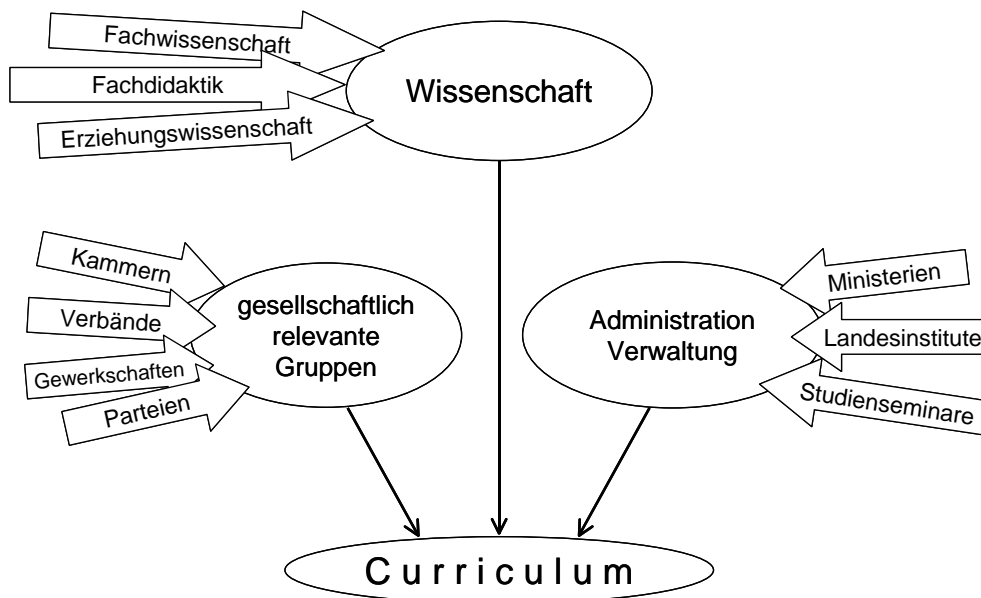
Fachwissenschaft
Fachdidaktik
Erziehungswissenschaft
Wissenschaft

Kammern
Verbände
Gewerkschaften
Parteien
gesellschaftlich relevante Gruppen

Administration Verwaltung
Ministerien
Landesinstitute
Studienseminare

Curriculum